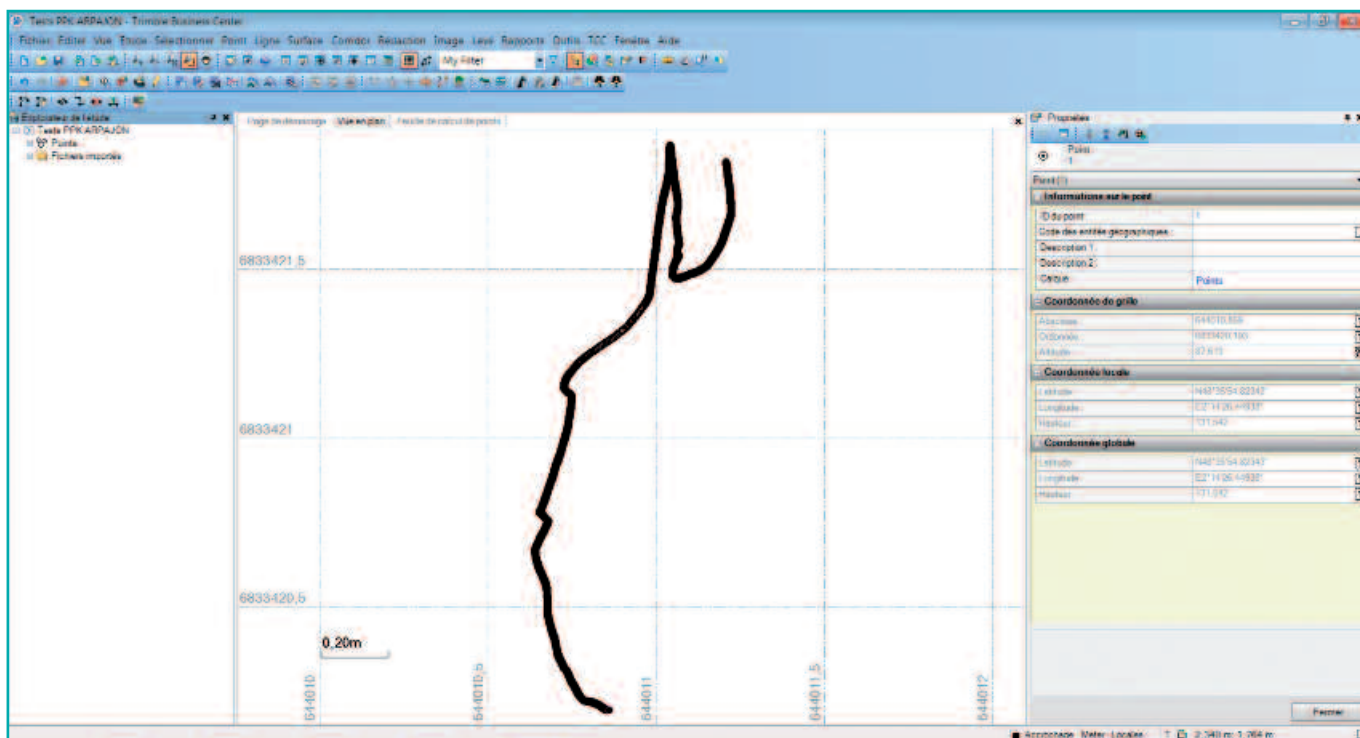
Tests PPK ARPAJON - Trimble Business Center

Fichier Editer Vue Etude Sélectionner Point Ligne Surface Corridor Rédaction Image Levé Rapports Outils TCC Fenêtre Aide

My Filter

Explorateur de l'étude
Tests PPK ARPAJON
Points
Fichiers importés

Page de démarrage | Vue en plan | Feuille de calcul de points

6833421,5
6833421
6833420,5
0,20m
644010
644010,5
644011
644011,5
644012

Propriétés
Points
1
Point (1)
Informations sur le point

| | |
|---|---|
| ID du point | 1 |
| Code des entités géographiques | |
| Description 1 | |
| Description 2 | |
| Calque | Points |

Coordonnée de grille

| | |
|---|---|
| Abscisse | 644010,959 |
| Ordonnée | 6833420,190 |
| Altitude | 87,615 |

Coordonnée locale

| | |
|---|---|
| Latitude | N48°35'54,82342" |
| Longitude | E2°14'26,41938" |
| Hauteur | 131,542 |

Coordonnée globale

| | |
|---|---|
| Latitude | N48°35'54,82342" |
| Longitude | E2°14'26,41938" |
| Hauteur | 131,542 |

Fermer

Accrochage Mètre Locales 2,340 m; 1,264 m